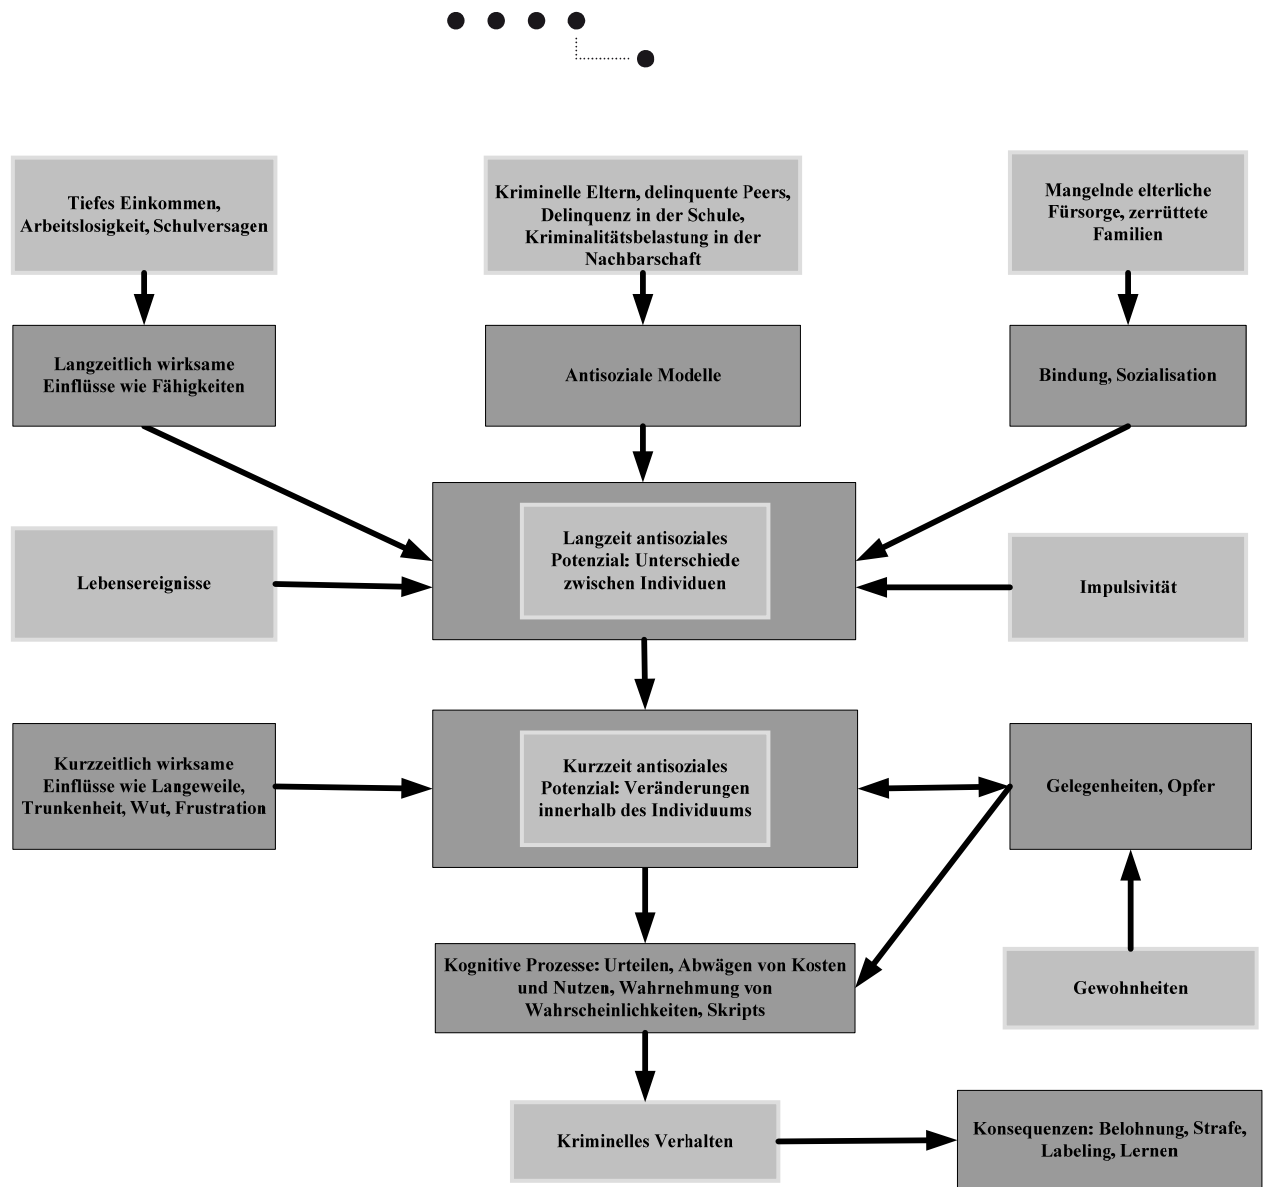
Tiefes Einkommen, Arbeitslosigkeit, Schulversagen

Kriminelle Eltern, delinquente Peers, Delinquenz in der Schule, Kriminalitätsbelastung in der Nachbarschaft

Mangelnde elterliche Fürsorge, zerrüttete Familien

Langzeitlich wirksame Einflüsse wie Fähigkeiten

Antisoziale Modelle

Bindung, Sozialisation

Lebensereignisse

Langzeit antisoziales Potenzial: Unterschiede zwischen Individuen

Impulsivität

Kurzzeitlich wirksame Einflüsse wie Langeweile, Trunkenheit, Wut, Frustration

Kurzzeit antisoziales Potenzial: Veränderungen innerhalb des Individuums

Gelegenheiten, Opfer

Kognitive Prozesse: Urteilen, Abwägen von Kosten und Nutzen, Wahrnehmung von Wahrscheinlichkeiten, Skripts

Gewohnheiten

Kriminelles Verhalten

Konsequenzen: Belohnung, Strafe, Labeling, Lernen